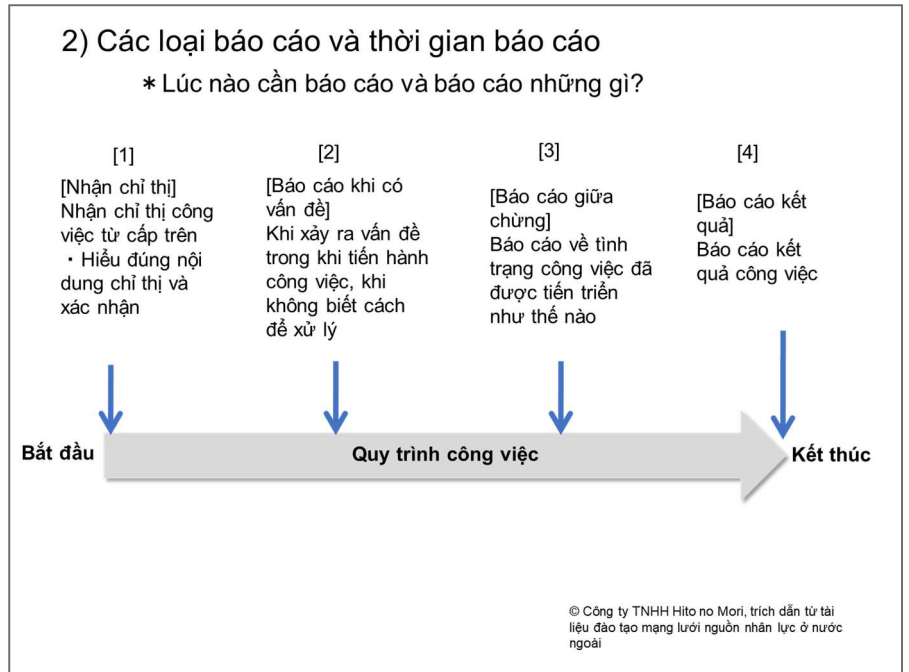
2) Các loại báo cáo và thời gian báo cáo

＊Lúc nào cần báo cáo và báo cáo những gì?

[1]

[Nhận chỉ thị]
Nhận chỉ thị công việc từ cấp trên
・Hiểu đúng nội dung chỉ thị và xác nhận

[2]

[Báo cáo khi có vấn đề]
Khi xảy ra vấn đề trong khi tiến hành công việc, khi không biết cách để xử lý

[3]

[Báo cáo giữa chừng]
Báo cáo về tình trạng công việc đã được tiến triển như thế nào

[4]

[Báo cáo kết quả]
Báo cáo kết quả công việc

Bắt đầu

Quy trình công việc

Kết thúc

© Công ty TNHH Hito no Mori, trích dẫn từ tài liệu đào tạo mạng lưới nguồn nhân lực ở nước ngoài